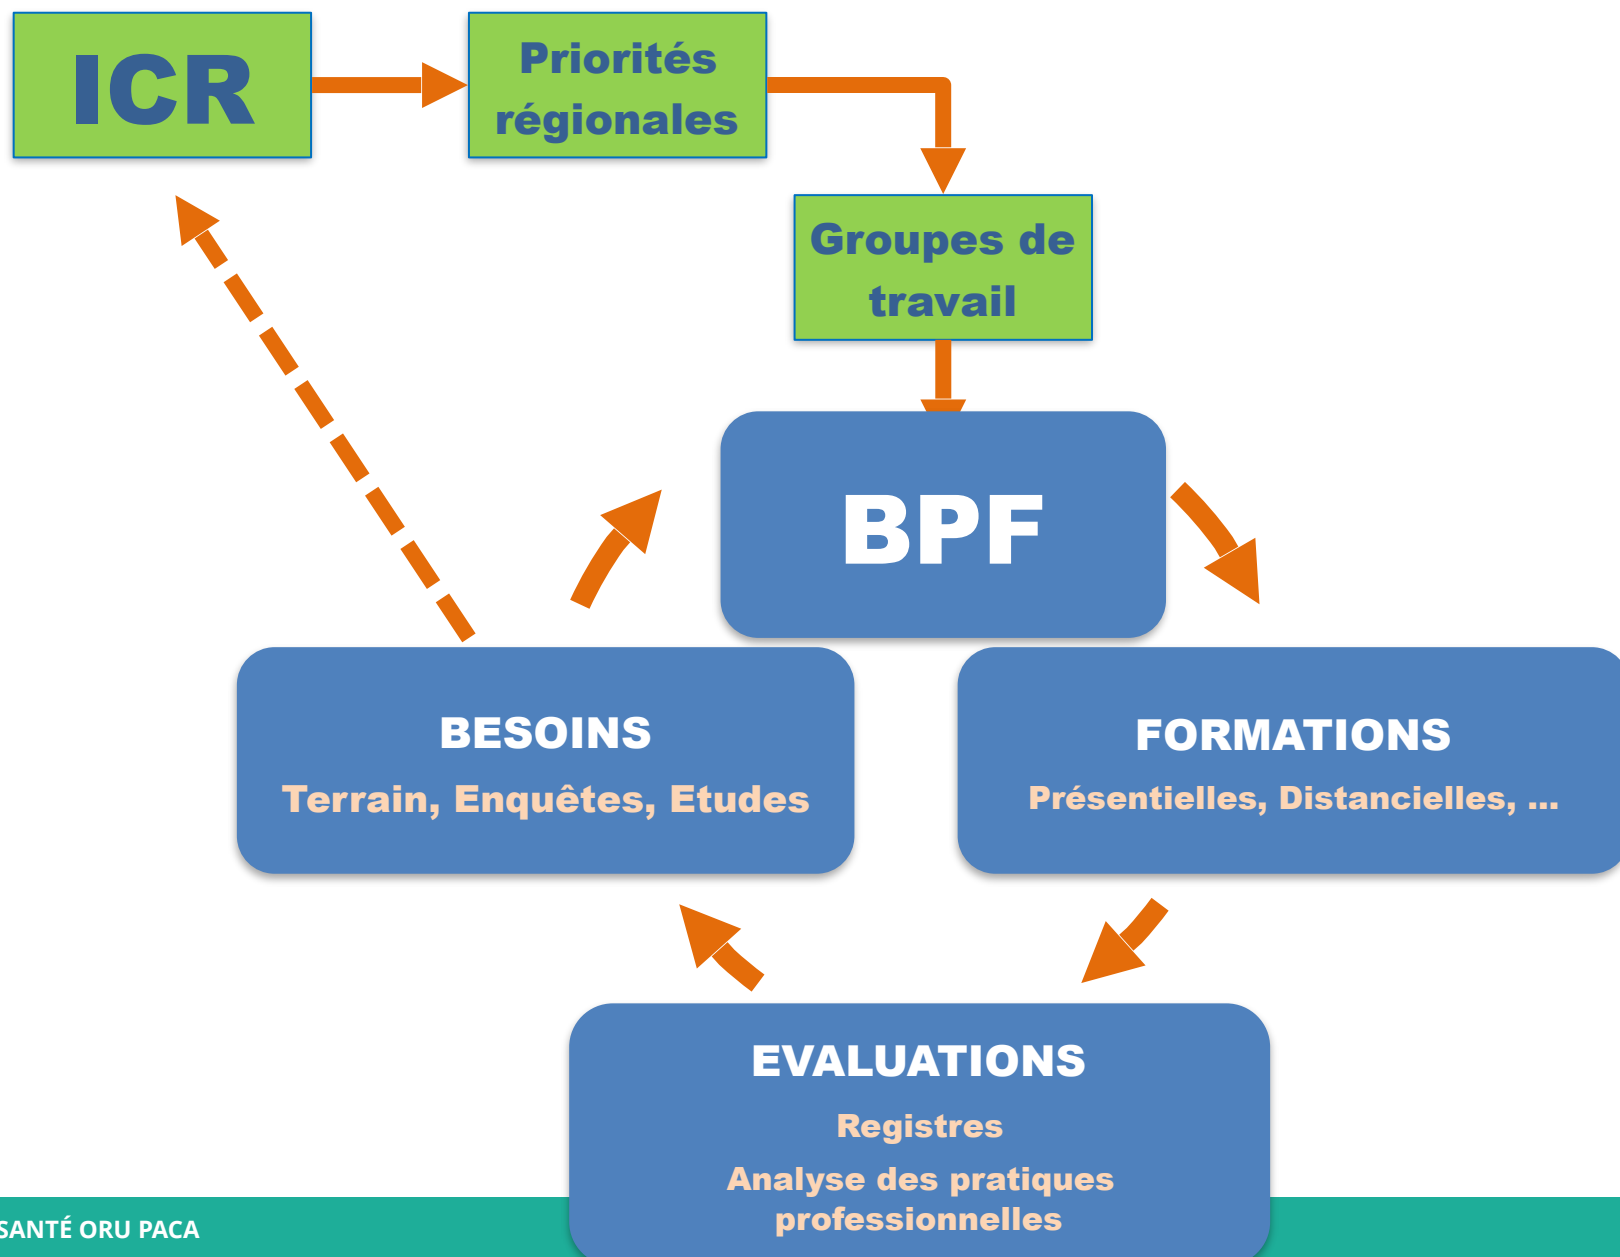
ICR

Priorités régionales

Groupes de travail

BPF

BESOINS

Terrain, Enquêtes, Etudes

FORMATIONS

Présentielles, Distancielles, ...

EVALUATIONS

Registres

Analyse des pratiques professionnelles

SANTÉ ORU PACA